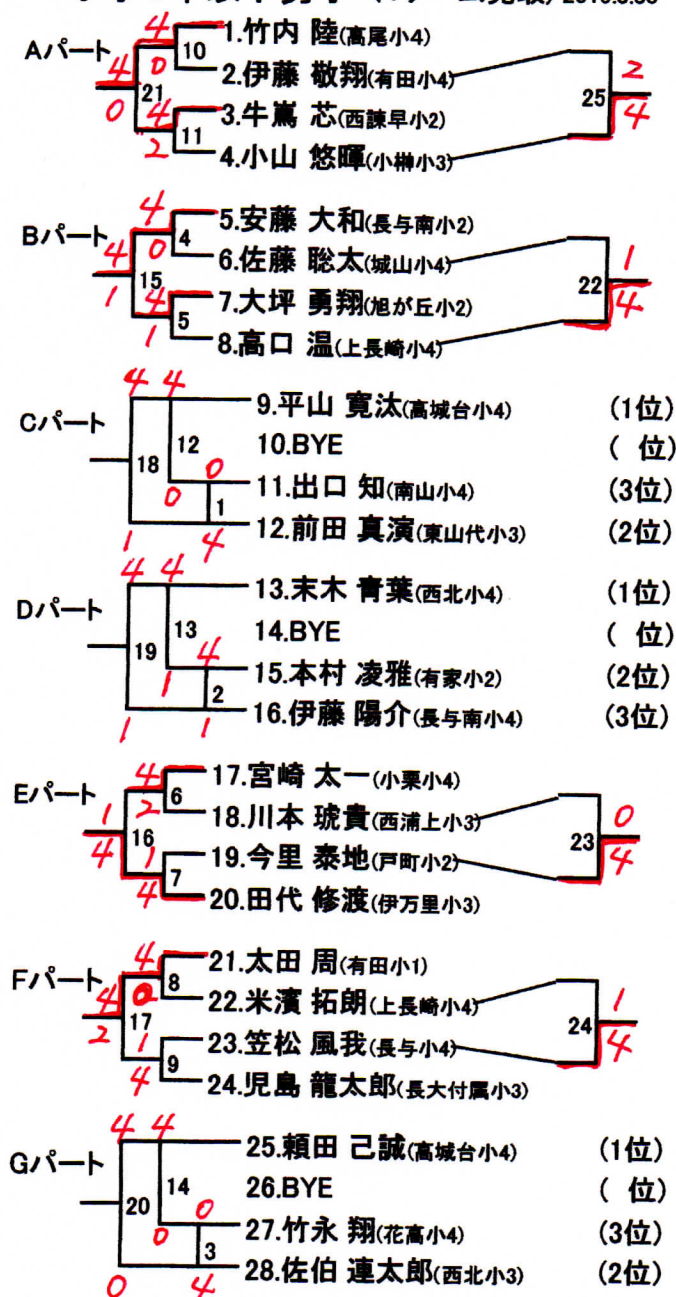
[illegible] 2016.3.30

Aパート
4
0
4
10
1.竹内 陸(高尾小4)
0
2.伊藤 敬翔(有田小4)
21
25
2
4
0
4
11
3.牛嶌 芯(西諫早小2)
2
4.小山 悠暉(小榊小3)

Bパート
4
4
4
5.安藤 大和(長与南小2)
0
6.佐藤 聡太(城山小4)
15
22
1
4
1
4
5
7.大坪 勇翔(旭が丘小2)
1
8.高口 温(上長崎小4)

Cパート
4 4
9.平山 寛汰(高城台小4) (1位)
12
10.BYE ( 位)
18
0
11.出口 知(南山小4) (3位)
0
1
12.前田 真演(東山代小3) (2位)
1
4

Dパート
4 4
13.末木 青葉(西北小4) (1位)
13
14.BYE ( 位)
19
4
15.本村 凌雅(有家小2) (2位)
1
2
16.伊藤 陽介(長与南小4) (3位)
1
1

Eパート
4
17.宮崎 太一(小栗小4)
6
2
18.川本 琥貴(西浦上小3)
1
16
23
0
4
4
1
19.今里 泰地(戸町小2)
7
4
20.田代 修渡(伊万里小3)

Fパート
4
21.太田 周(有田小1)
8
4
0
22.米濱 拓朗(上長崎小4)
17
24
1
4
2
1
23.笠松 風我(長与小4)
9
4
24.児島 龍太郎(長大付属小3)

Gパート
4 4
25.頼田 己誠(高城台小4) (1位)
14
26.BYE ( 位)
20
0
27.竹永 翔(花高小4) (3位)
0
3
28.佐伯 連太郎(西北小3) (2位)
0
4